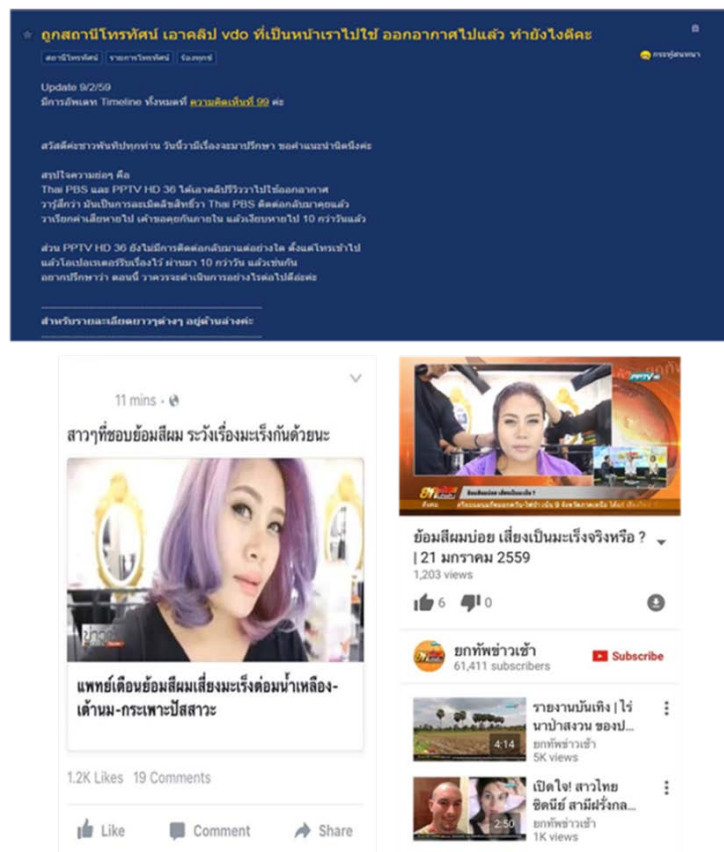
ถูกสถานีโทรทัศน์ เอาคลิป vdo ที่เป็นหน้าเราไปใช้ ออกอากาศไปแล้ว ทำยังไงดีคะ

สถานีโทรทัศน์ รายการโทรทัศน์ ร้องทุกข์

กระทู้สนทนา

Update 9/2/59
มีการอัพเดท Timeline ทั้งหมดที่ ความคิดเห็นที่ 99 ค่ะ

สวัสดีค่ะชาวพันทิปทุกท่าน วันนี้วามีเรื่องจะมาปรึกษา ขอคำแนะนำนิดนึงค่ะ

สรุปใจความย่อๆ คือ
Thai PBS และ PPTV HD 36 ได้เอาคลิปรีวิววาไปใช้ออกอากาศ
วารู้สึกว่า มันเป็นการละเมิดลิขสิทธิ์วา Thai PBS ติดต่อกลับมาคุยแล้ว
วาเรียกค่าเสียหายไป เค้าขอคุยกันภายใน แล้วเงียบหายไป 10 กว่าวันแล้ว

ส่วน PPTV HD 36 ยังไม่มีการติดต่อกลับมาแต่อย่างใด ตั้งแต่วันเช้าไป
แล้วโอเปอเรเตอร์รับเรื่องไว้ ผ่านมา 10 กว่าวัน แล้วเช่นกัน
อยากปรึกษาว่า ตอนนี้ วาควรจะดำเนินการอย่างไรต่อไปดีค่ะ

สำหรับรายละเอียดยาวๆต่างๆ อยู่ด้านล่างค่ะ

11 mins

สาวๆที่ชอบย้อมสีผม ระวังเรื่องมะเร็งกันด้วยนะ

แพทย์เตือนย้อมสีผมเสี่ยงมะเร็งต่อมน้ำเหลือง-เต้านม-กระเพาะปัสสาวะ

1.2K Likes 19 Comments

Like Comment Share

ย้อมสีผมบ่อย เสี่ยงเป็นมะเร็งจริงหรือ ? | 21 มกราคม 2559
1,203 views

6 0

ยกทัพข่าวเช้า
61,411 subscribers
Subscribe

รายงานบันเทิง | ไร่นาป้าสวน ของป...
ยกทัพข่าวเช้า
5K views
4:14

เปิดใจ! สาวไทย ซิดนีย์ สามีฝรั่งกล...
ยกทัพข่าวเช้า
1K views
2:50